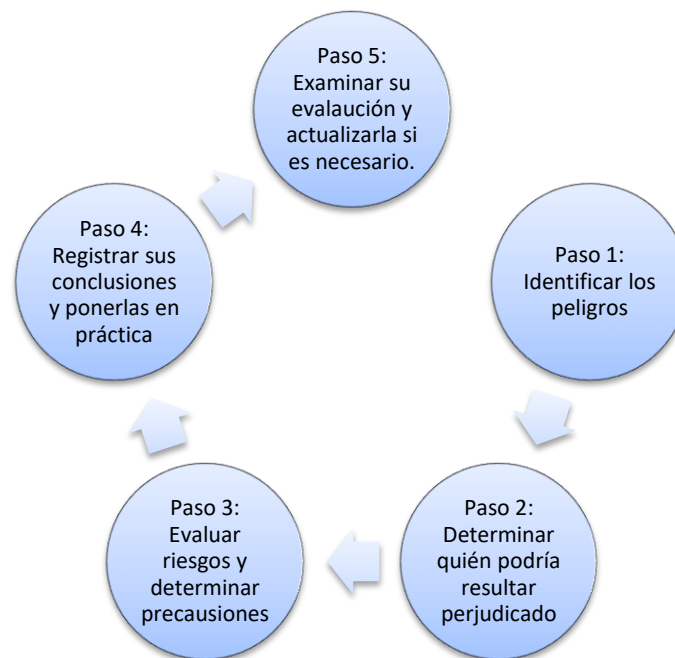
Paso 5: Examinar su evalaución y actualizarla si es necesario.

Paso 1: Identificar los peligros

Paso 2: Determinar quién podría resultar perjudicado

Paso 3: Evaluar riesgos y determinar precausiones

Paso 4: Registrar sus conclusiones y ponerlas en práctica